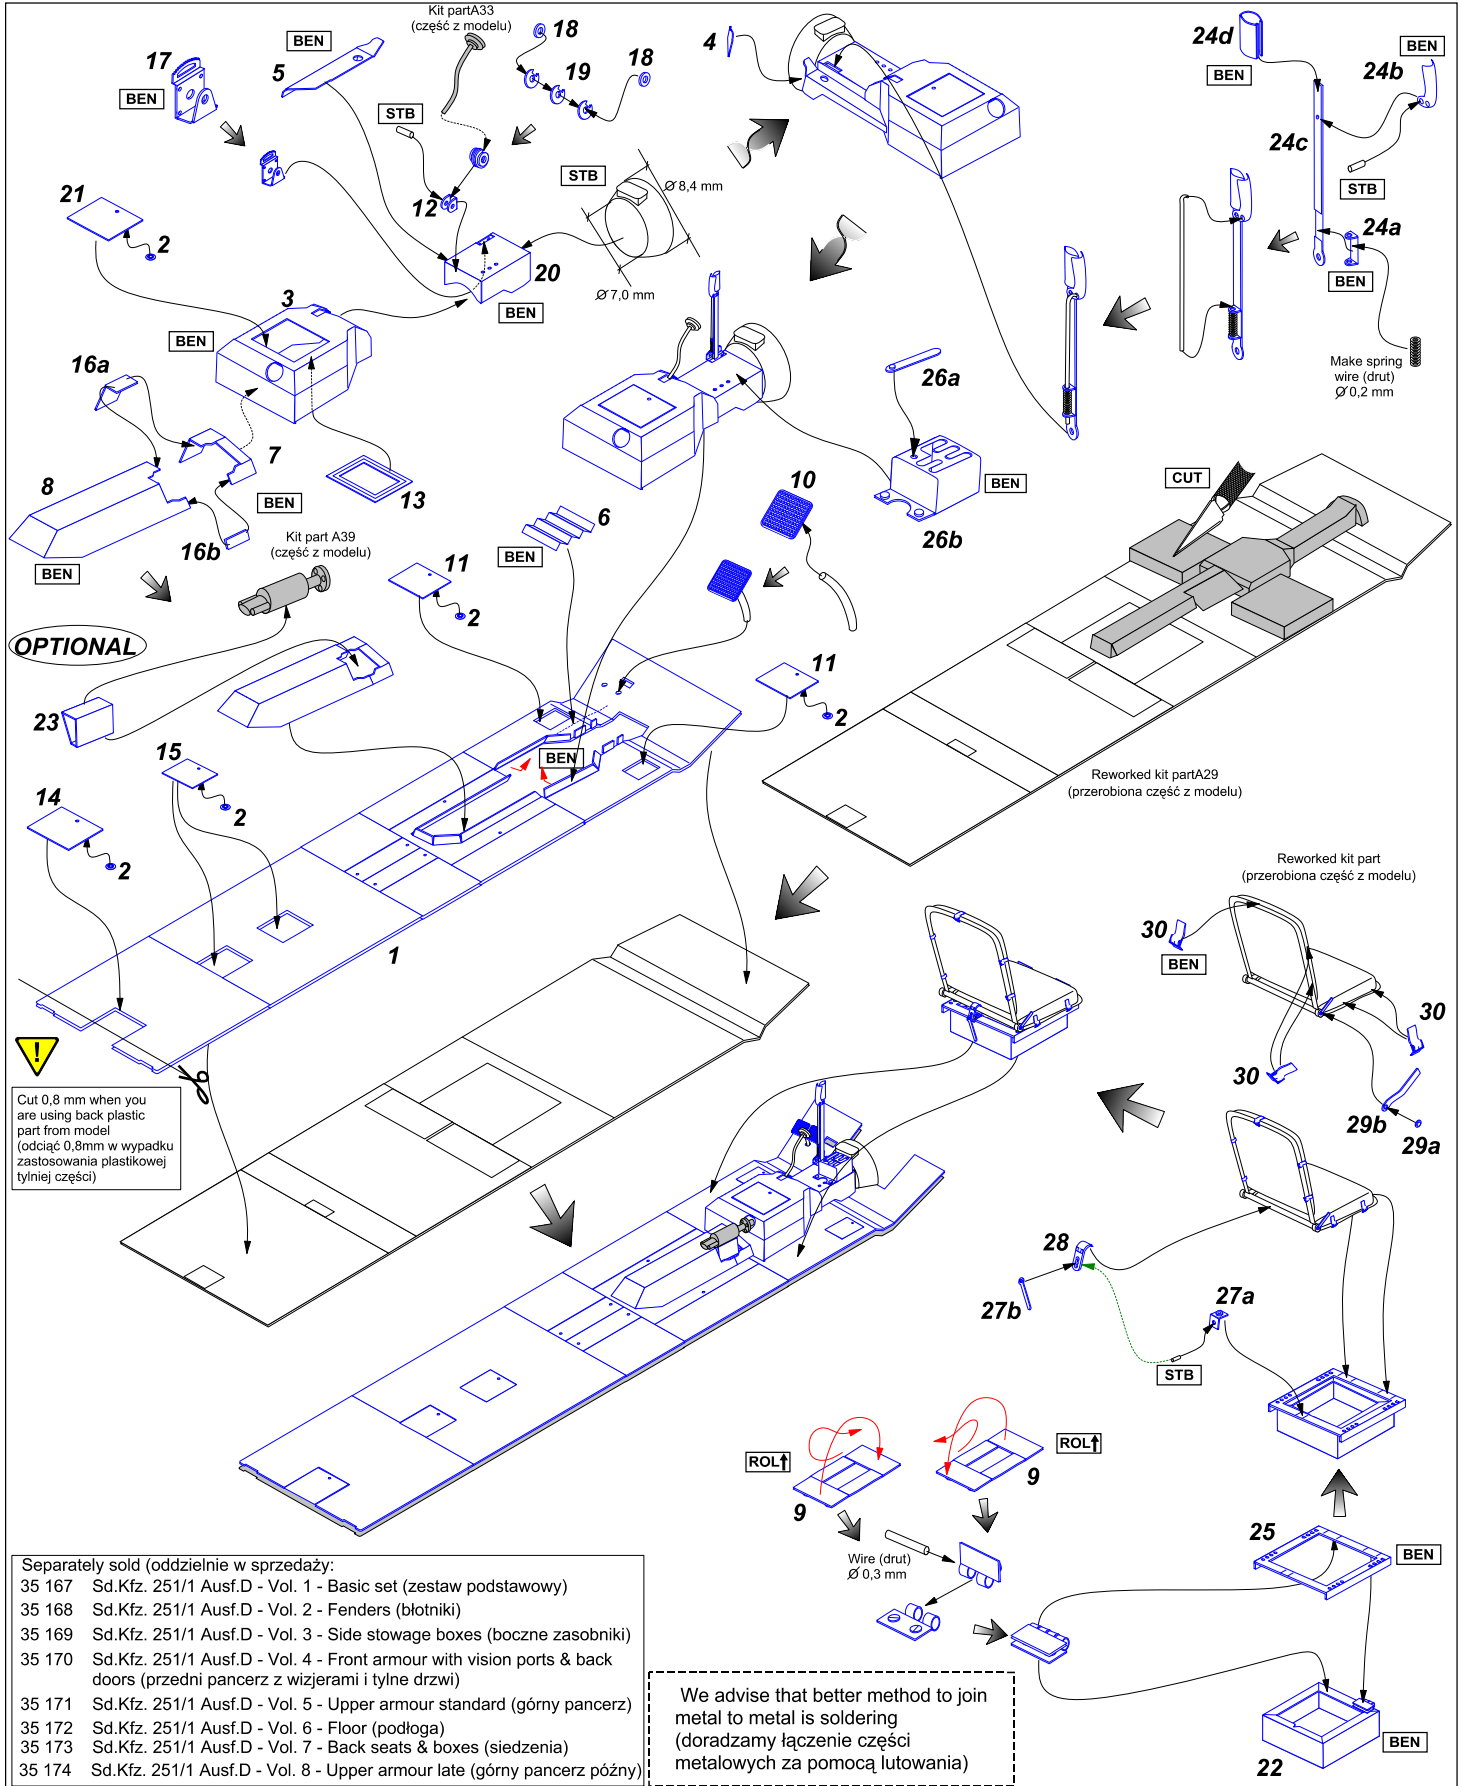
Kit partA33
(część z modelu)

18
19
18
4
24d
BEN
24b
BEN
17
BEN
5
BEN
STB
12
STB
Ø 8,4 mm
24c
STB
21
2
20
BEN
Ø 7,0 mm
24a
BEN
3
BEN
Make spring wire (drut) Ø 0,2 mm
16a
26a
7
8
BEN
13
BEN
26b
CUT
10
16b
BEN
6
BEN
Kit part A39
(część z modelu)
11
2
OPTIONAL
11
2
23
15
2
BEN
14
2
Reworked kit partA29
(przerobiona część z modelu)
Reworked kit part
(przerobiona część z modelu)
30
BEN
30
1
30
29b
29a
Cut 0,8 mm when you are using back plastic part from model (odciąć 0,8mm w wypadku zastosowania plastikowej tylniej części)
28
27b
27a
STB
ROL
ROL
9
9
Wire (drut)
Ø 0,3 mm
25
BEN
22
BEN

Separately sold (oddzielnie w sprzedaży:
35 167 Sd.Kfz. 251/1 Ausf.D - Vol. 1 - Basic set (zestaw podstawowy)
35 168 Sd.Kfz. 251/1 Ausf.D - Vol. 2 - Fenders (błotniki)
35 169 Sd.Kfz. 251/1 Ausf.D - Vol. 3 - Side stowage boxes (boczne zasobniki)
35 170 Sd.Kfz. 251/1 Ausf.D - Vol. 4 - Front armour with vision ports & back doors (przedni pancerz z wizjerami i tylne drzwi)
35 171 Sd.Kfz. 251/1 Ausf.D - Vol. 5 - Upper armour standard (górny pancerz)
35 172 Sd.Kfz. 251/1 Ausf.D - Vol. 6 - Floor (podłoga)
35 173 Sd.Kfz. 251/1 Ausf.D - Vol. 7 - Back seats & boxes (siedzenia)
35 174 Sd.Kfz. 251/1 Ausf.D - Vol. 8 - Upper armour late (górny pancerz późny)

We advise that better method to join metal to metal is soldering (doradzamy łączenie części metalowych za pomocą lutowania)